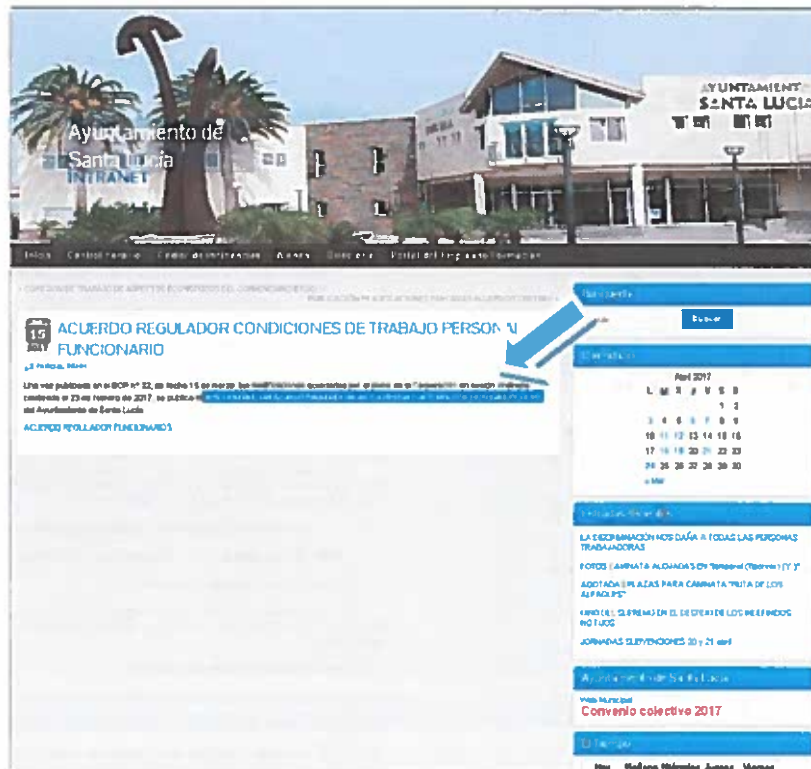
AYUNTAMIENT
SANTA LUCIA

Ayuntamiento de Santa Lucía
INTRANET

Inicio Control horario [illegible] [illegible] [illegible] Portal del Empleado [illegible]

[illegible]

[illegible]

15
2017

ACUERDO REGULADOR CONDICIONES DE TRABAJO PERSONAL FUNCIONARIO

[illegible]

Una vez publicado en el BOP nº 32, de fecha 15 de marzo, las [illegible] aprobadas por el pleno de la Corporación en sesión ordinaria celebrada el 23 de febrero de 2017, se publica el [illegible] del Ayuntamiento de Santa Lucía.

ACUERDO REGULADOR FUNCIONARIOS

Buscar

Buscar

Calendario

| | | | Abril 2017 | | | |
|---|---|---|---|---|---|---|
| L | M | X | J | V | S | D |
| | | | | | 1 | 2 |
| 3 | 4 | 5 | 6 | 7 | 8 | 9 |
| 10 | 11 | 12 | 13 | 14 | 15 | 16 |
| 17 | 18 | 19 | 20 | 21 | 22 | 23 |
| 24 | 25 | 26 | 27 | 28 | 29 | 30 |

« Mar

Entradas recientes

LA DISCRIMINACIÓN NOS DAÑA A TODAS LAS PERSONAS TRABAJADORAS

FOTOS CAMPAÑA ALOJADAS EN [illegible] (I) Y (II)

AGOTADAS PLAZAS PARA CAMPAÑA "RUTA DE LOS ALPACOS"

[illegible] DEL SUPREMO EN EL DERECHO DE LOS INDEFINIDOS NO FIJOS

JORNADAS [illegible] 20 y 21 abril

Ayuntamiento de Santa Lucía

Web Municipal

Convenio colectivo 2017

El tiempo

Hoy Mañana Miércoles Jueves Viernes